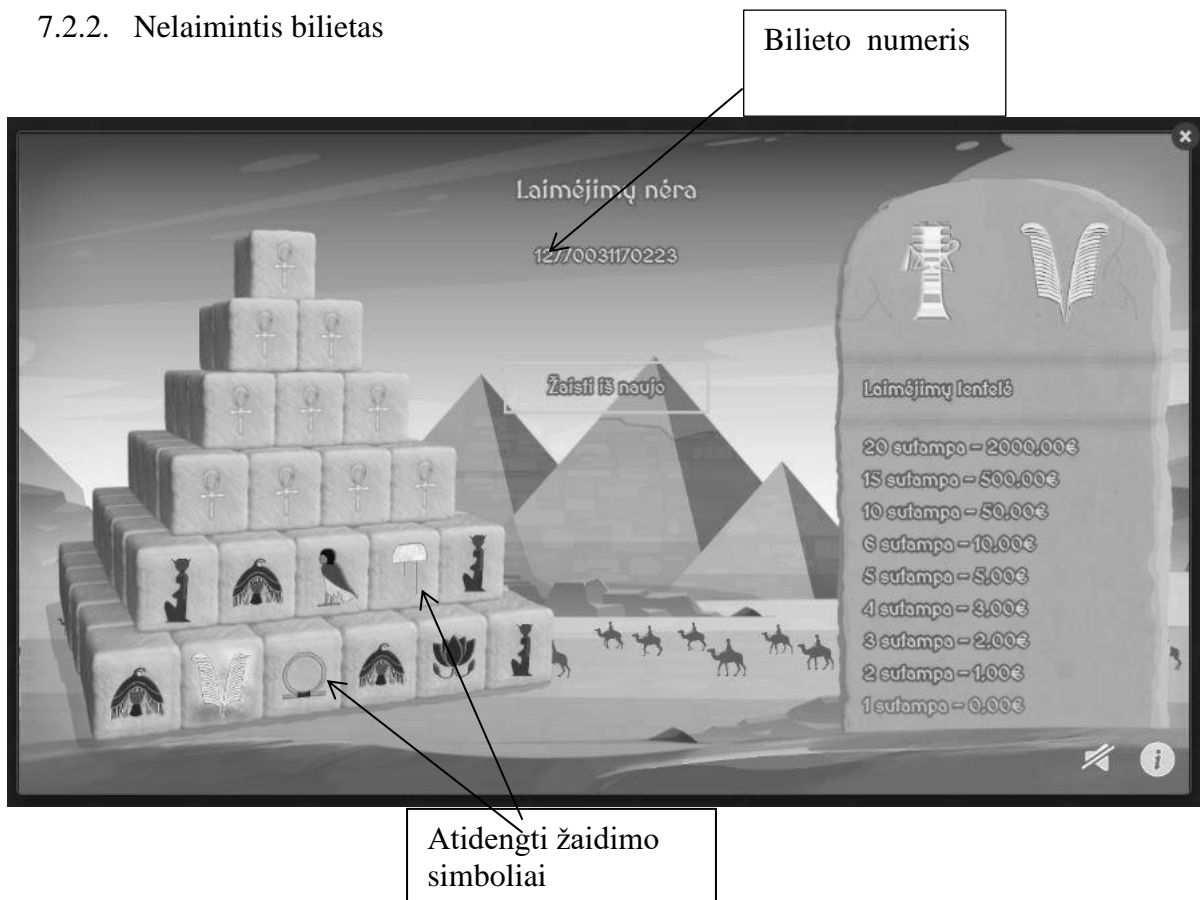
7.2.2. Nelaimintis bilietas

Bilieto numeris

×

Laimėjimų nėra

12770031170223

Žaisti iš naujo

Laimėjimų lentelė

20 sutampa – 2000,00€
15 sutampa – 500,00€
10 sutampa – 50,00€
6 sutampa – 10,00€
5 sutampa – 5,00€
4 sutampa – 3,00€
3 sutampa – 2,00€
2 sutampa – 1,00€
1 sutampa – 0,00€

i

Atidengti žaidimo simboliai